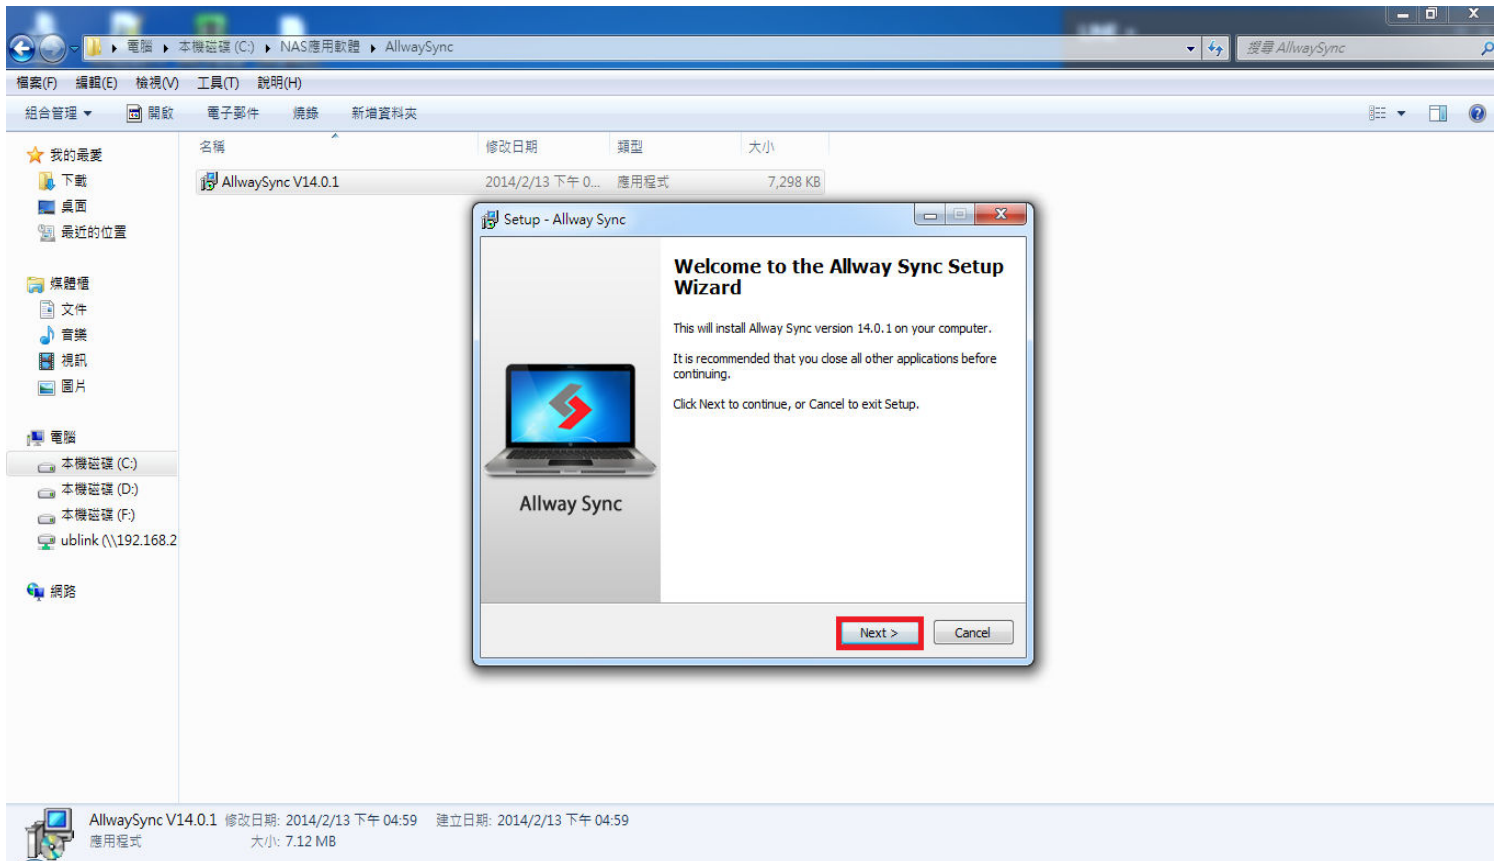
電腦 ▸ 本機磁碟 (C:) ▸ NAS應用軟體 ▸ AllwaySync

搜尋 AllwaySync

檔案(F) 編輯(E) 檢視(V) 工具(T) 說明(H)

組合管理 ▾ 開啟 電子郵件 燒錄 新增資料夾

我的最愛
下載
桌面
最近的位置

媒體櫃
文件
音樂
視訊
圖片

電腦
本機磁碟 (C:)
本機磁碟 (D:)
本機磁碟 (F:)
ublink (\\192.168.2

網路

| 名稱 | 修改日期 | 類型 | 大小 |
|---|---|---|---|
| AllwaySync V14.0.1 | 2014/2/13 下午 0... | 應用程式 | 7,298 KB |

Setup - Allway Sync

Allway Sync

Welcome to the Allway Sync Setup Wizard

This will install Allway Sync version 14.0.1 on your computer.

It is recommended that you close all other applications before continuing.

Click Next to continue, or Cancel to exit Setup.

Next > Cancel

AllwaySync V14.0.1 修改日期: 2014/2/13 下午 04:59 建立日期: 2014/2/13 下午 04:59
應用程式 大小: 7.12 MB